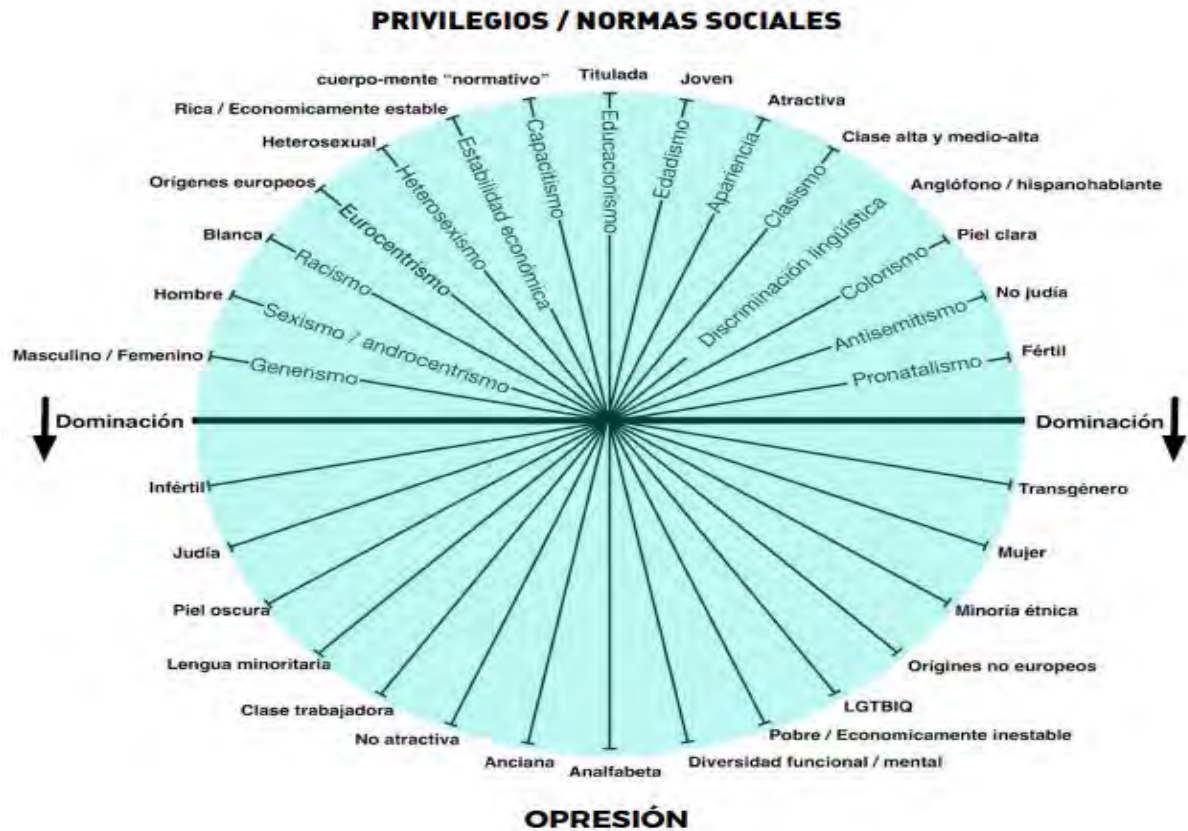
PRIVILEGIOS / NORMAS SOCIALES

cuerpo-mente "normativo"
Titulada
Joven
Atractiva
Rica / Economicamente estable
Clase alta y medio-alta
Heterosexual
Anglófono / hispanohablante
Orígenes europeos
Blanca
Piel clara
Hombre
No judía
Masculino / Femenino
Fértil

Capacitismo
Educacionismo
Edadismo
Apariencia
Estabilidad económica
Clasismo
Heterosexismo
Discriminación lingüística
Eurocentrismo
Racismo
Colorismo
Sexismo / androcentrismo
Antisemitismo
Genenismo
Pronatalismo

Dominación
Dominación

Infértil
Transgénero
Judía
Mujer
Piel oscura
Minoría étnica
Lengua minoritaria
Orígines no europeos
Clase trabajadora
LGTBIQ
No atractiva
Pobre / Economicamente inestable
Anciana
Analfabeta
Diversidad funcional / mental

OPRESIÓN